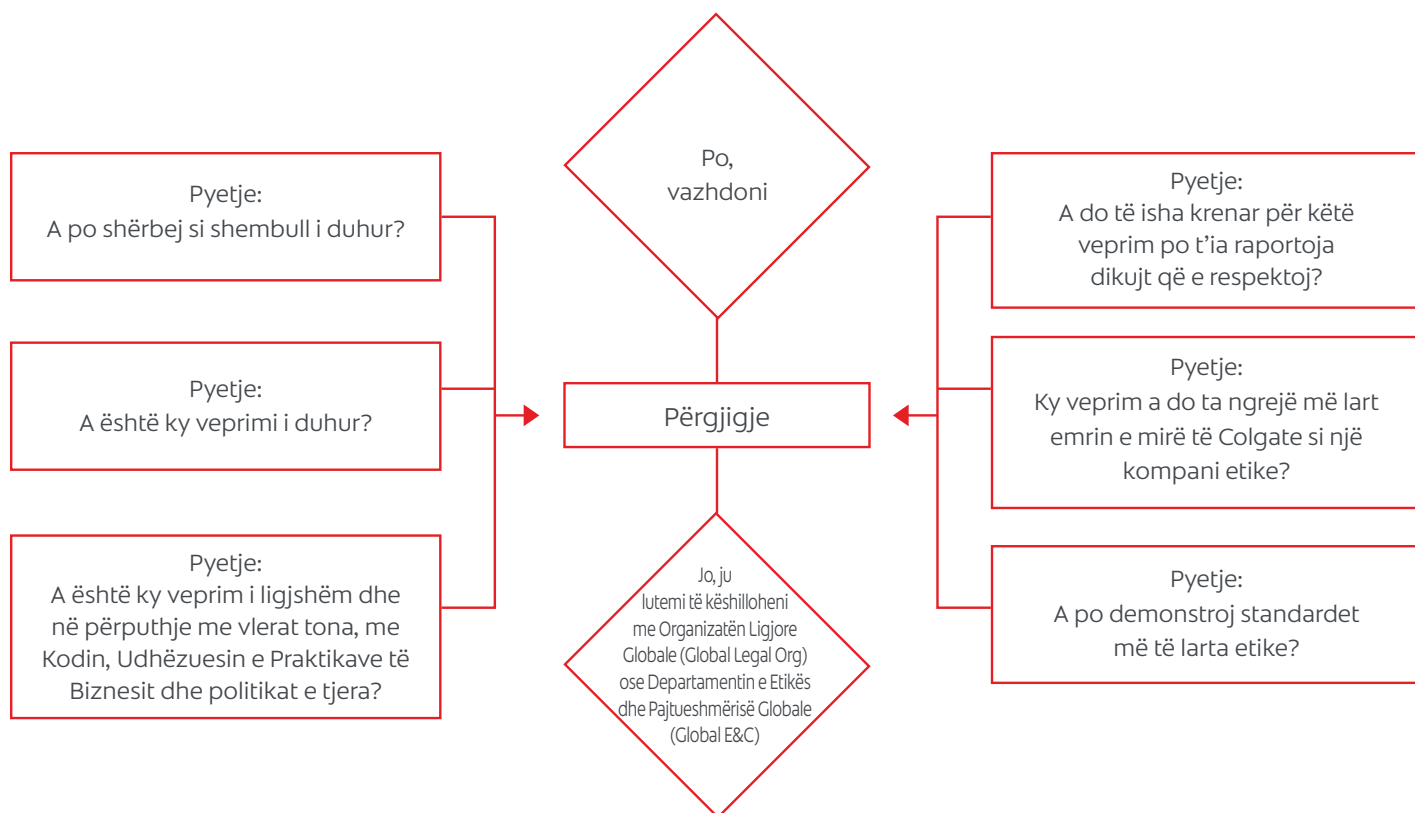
Po, vazhdoni

Pyetje:
A po shërbej si shembull i duhur?

Pyetje:
A është ky veprimi i duhur?

Pyetje:
A është ky veprim i ligjshëm dhe në përputhje me vlerat tona, me Kodin, Udhëzuesin e Praktikave të Biznesit dhe politikat e tjera?

Përgjigje

Jo, ju lutemi të këshilloheni me Organizatën Ligjore Globale (Global Legal Org) ose Departamentin e Etikës dhe Pajtueshmërisë Globale (Global E&C)

Pyetje:
A do të isha krenar për këtë veprim po t'ia raportoja dikujt që e respektoj?

Pyetje:
Ky veprim a do ta ngrejë më lart emrin e mirë të Colgate si një kompani etike?

Pyetje:
A po demonstroj standardet më të larta etike?